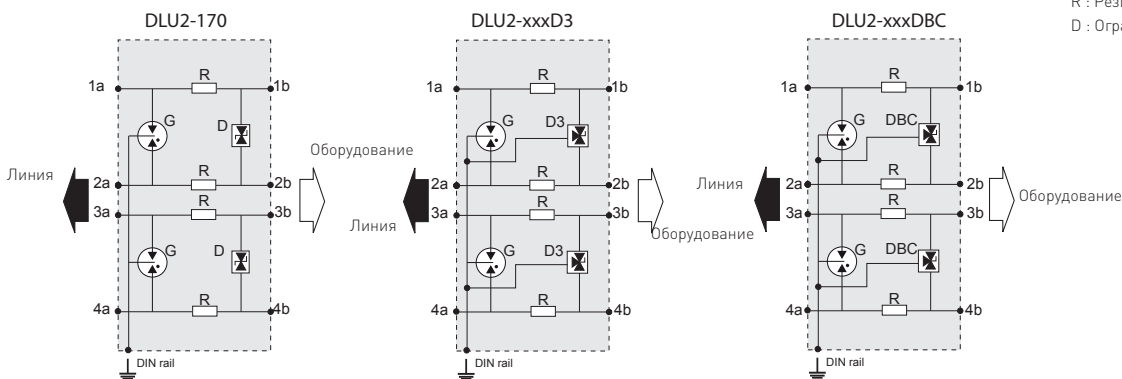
DLU2-170

1a R 1b
G D
Линия 2a R 2b Оборудование
3a R 3b
G D
4a R 4b
DIN rail

DLU2-xxxD3

1a R 1b
G D3
Линия 2a R 2b
3a R 3b
G D3 Оборудование
4a R 4b
DIN rail

DLU2-xxxDBC

1a R 1b
G DBC
Линия 2a R 2b Оборудование
3a R 3b
G DBC
4a R 4b
DIN rail

R : Рез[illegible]
D : Огр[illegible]